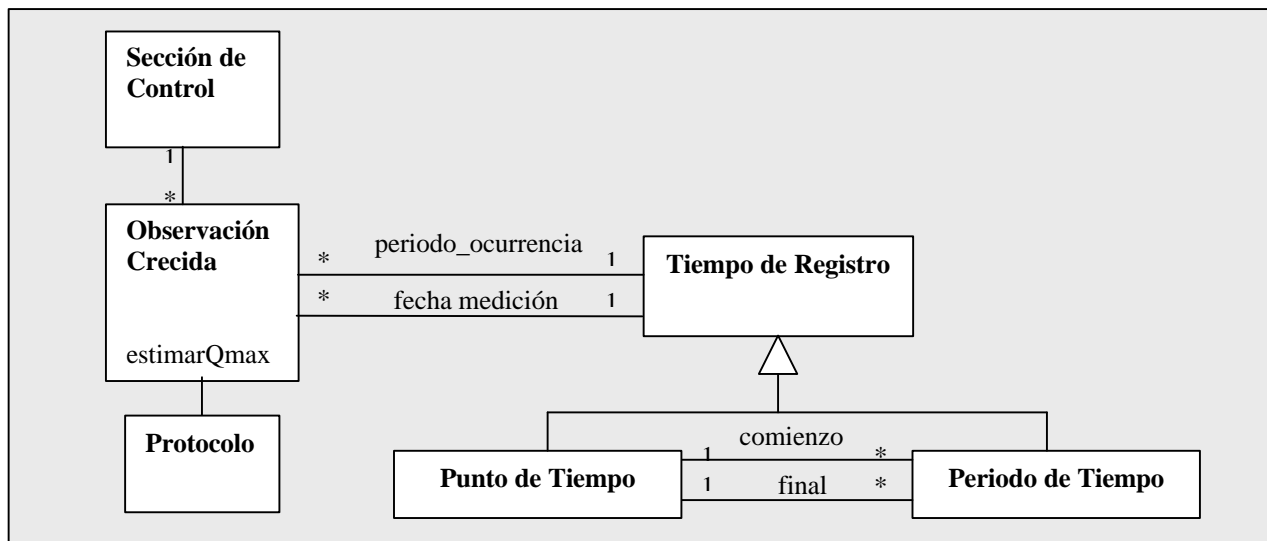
Sección de Control

1

*

Observación Crecida

estimarQmax

*

periodo_ocurrencia

1

*

fecha medición

1

Tiempo de Registro

Protocolo

comienzo

1

*

Punto de Tiempo

1

final

*

Periodo de Tiempo